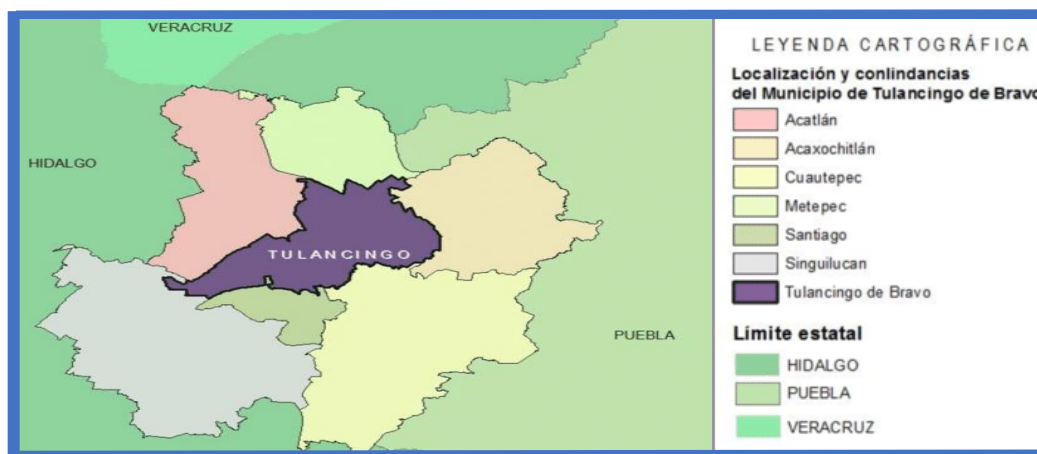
VERACRUZ

HIDALGO

TULANCINGO

PUEBLA

LEYENDA CARTOGRÁFICA

Localización y conlindancias del Municipio de Tulancingo de Bravo

Acatlán
Acaxochitlán
Cuautepec
Metepec
Santiago
Singuilucan
Tulancingo de Bravo

Límite estatal

HIDALGO
PUEBLA
VERACRUZ